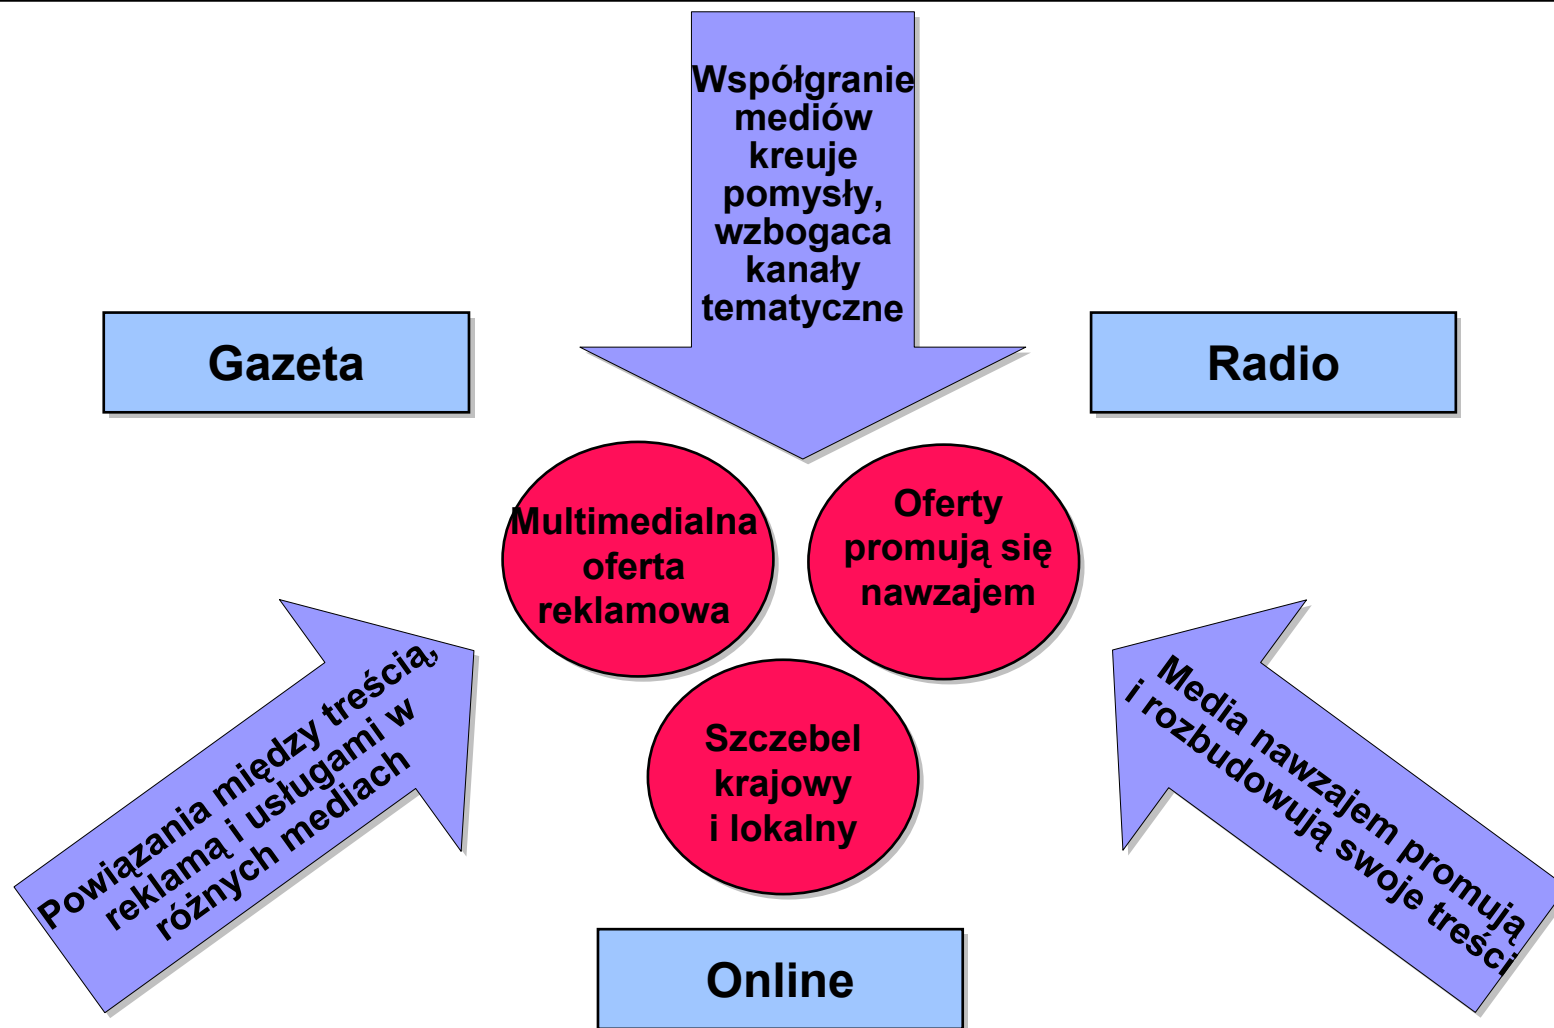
Współgranie mediów kreuje pomysły, wzbogaca kanały tematyczne

Gazeta

Radio

Multimedialna oferta reklamowa

Oferty promują się nawzajem

Szczebel krajowy i lokalny

Powiązania między treścią, reklamą i usługami w różnych mediach

Media nawzajem promują i rozbudowują swoje treści

Online